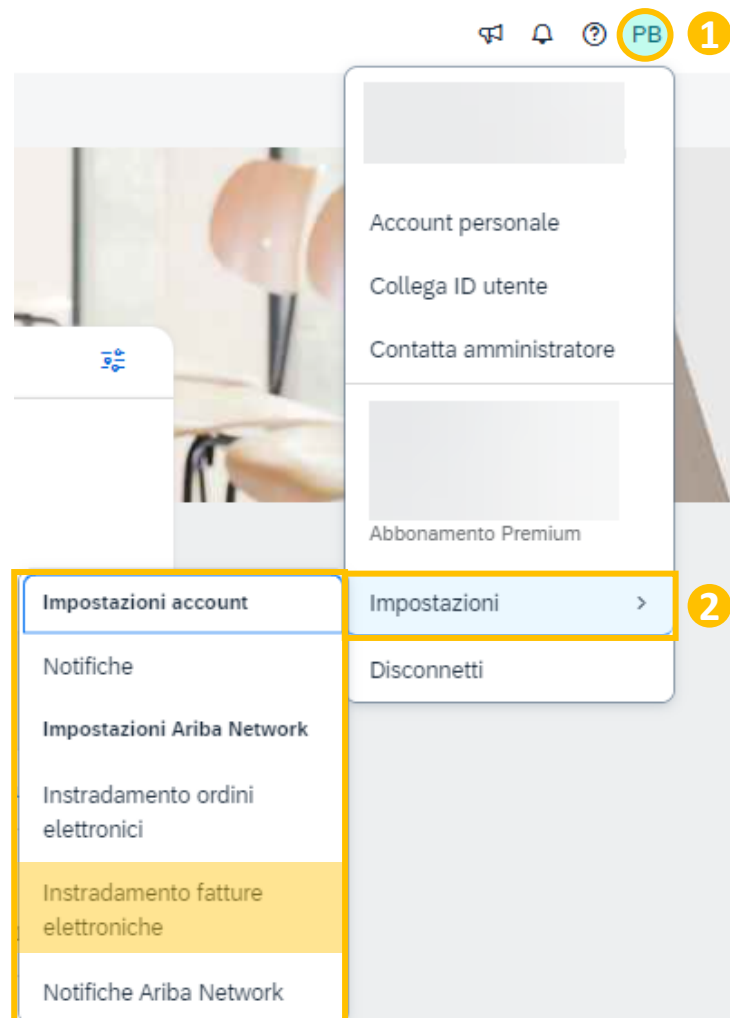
PB
1

Account personale

Collega ID utente

Contatta amministratore

Abbonamento Premium

Impostazioni >
2

Disconnetti

Impostazioni account

Notifiche

Impostazioni Ariba Network

Instradamento ordini elettronici

Instradamento fatture elettroniche

Notifiche Ariba Network